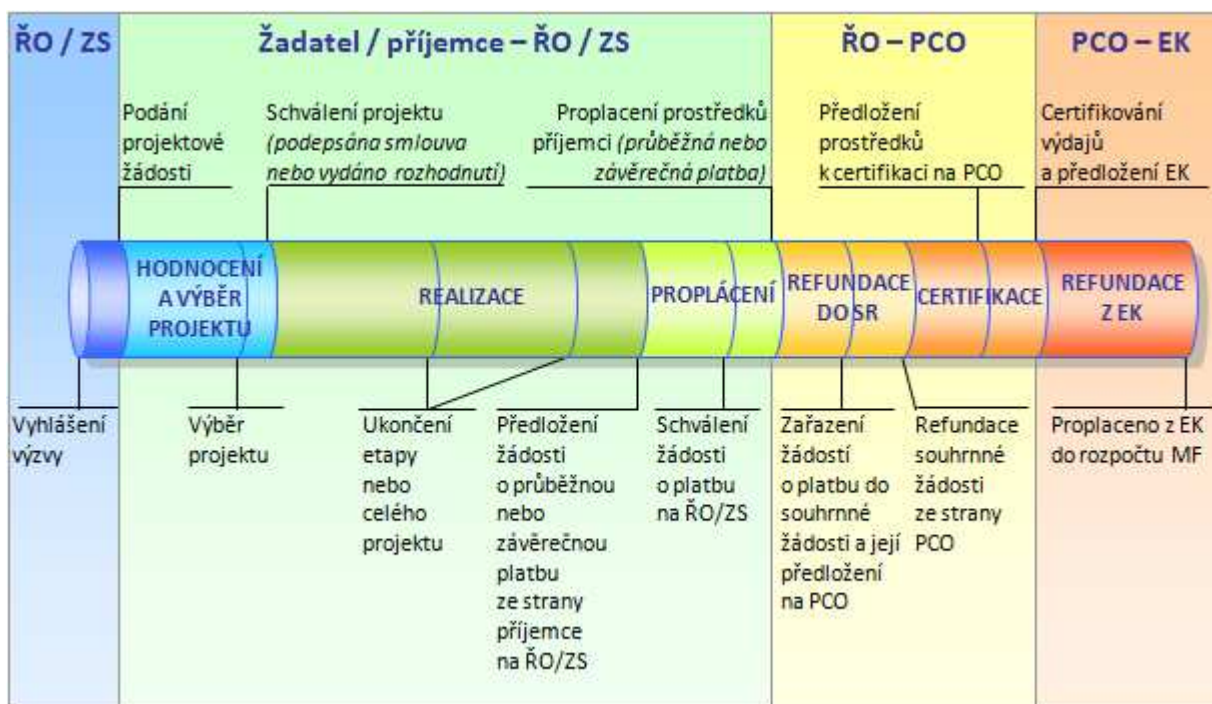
ŘO / ZS

Žadatel / příjemce – ŘO / ZS

ŘO – PCO

PCO – EK

Podání projektové žádosti

Schválení projektu (podepsána smlouva nebo vydáno rozhodnutí)

Proplacení prostředků příjemci (průběžná nebo závěrečná platba)

Předložení prostředků k certifikaci na PCO

Certifikování výdajů a předložení EK

HODNOCENÍ A VÝBĚR PROJEKTU

REALIZACE

PROPLÁCENÍ

REFUNDACE DO SR

CERTIFIKACE

REFUNDACE Z EK

Vyhlášení výzvy

Výběr projektu

Ukončení etapy nebo celého projektu

Předložení žádosti o průběžnou nebo závěrečnou platbu ze strany příjemce na ŘO/ZS

Schválení žádosti o platbu na ŘO/ZS

Zařazení žádostí o platbu do souhrnné žádosti a její předložení na PCO

Refundace souhrnné žádosti ze strany PCO

Proplaceno z EK do rozpočtu MF